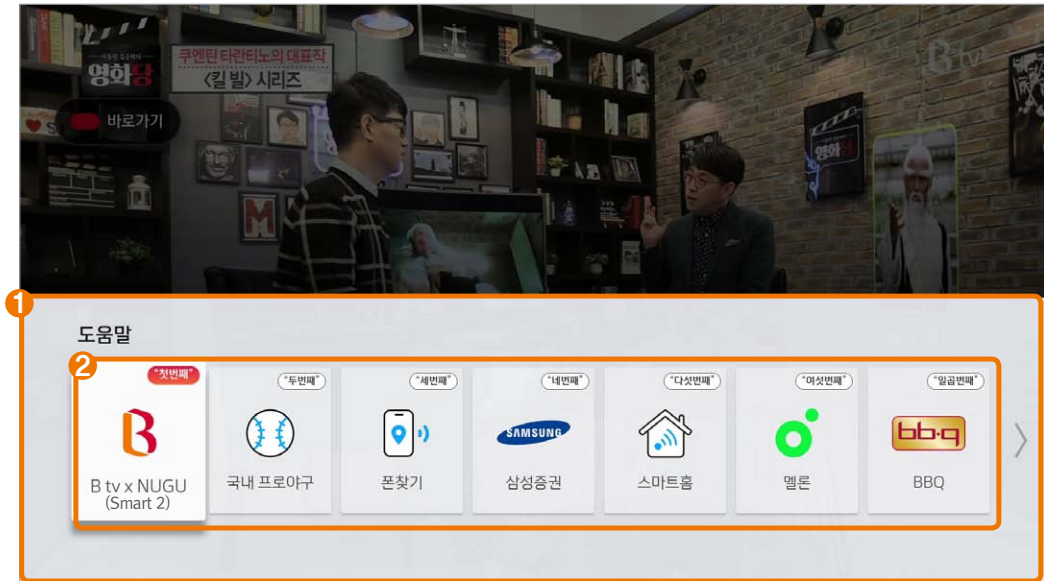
이동진 김중혁의
영화당
쿠엔틴 타란티노의 대표작
〈킬 빌〉 시리즈
바로가기
B tv
영화당

1
도움말
2
"첫번째"
B tv x NUGU (Smart 2)
"두번째"
국내 프로야구
"세번째"
폰찾기
"네번째"
SAMSUNG
삼성증권
"다섯번째"
스마트홈
"여섯번째"
멜론
"일곱번째"
bb.q
BBQ
〉